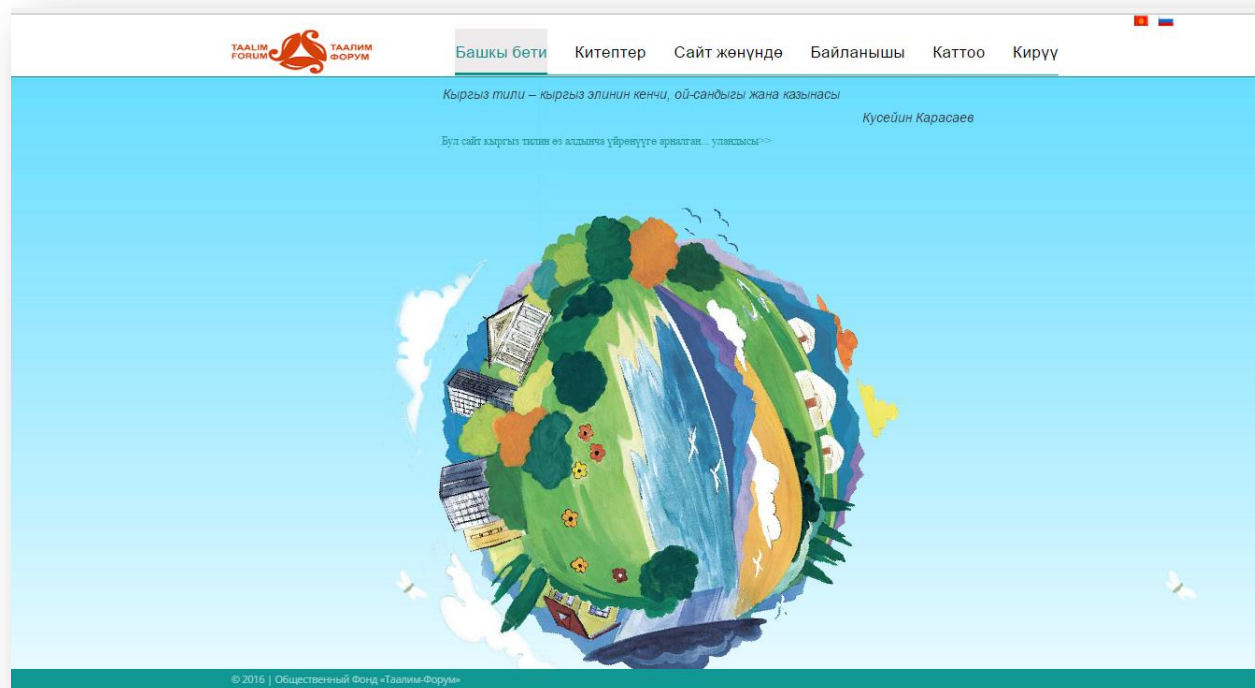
TAALIM FORUM ТААЛИМ ФОРУМ

Башкы бети Китептер Сайт жөнүндө Байланышы Каттоо Кирүү

Кыргыз тили – кыргыз элинин кенчи, ой-санды­гы жана казынасы

Кусейин Карасаев

Бул сайт кыргыз тилин өз алдынча үйрөнүүгө арналган... уландысы>>

© 2016 | Общественный Фонд «Таалим-Форум»